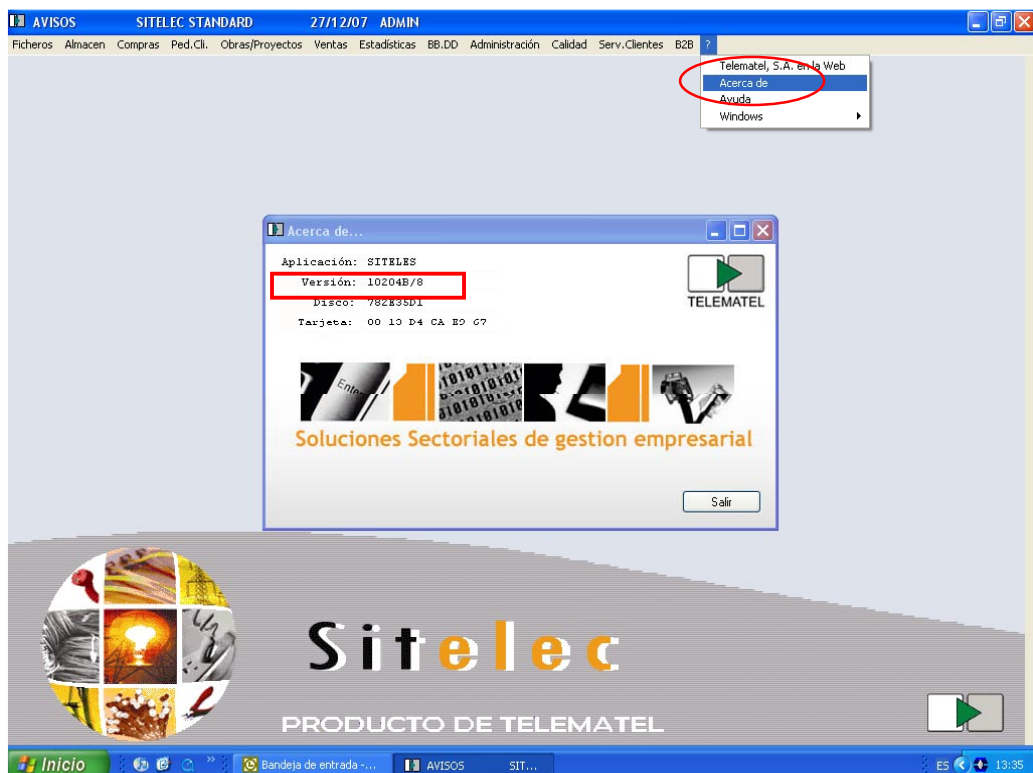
AVISOS SITELEC STANDARD 27/12/07 ADMIN

Ficheros Almacen Compras Ped.Cli. Obras/Proyectos Ventas Estadísticas BB.DD Administración Calidad Serv.Clientes B2B ?

Telematel, S.A. en la Web
Acerca de
Ayuda
Windows

Acerca de...

Aplicación: SITELES
Versión: 10204B/8
Disco: 782E35D1
Tarjeta: 00 13 D4 CA E9 67

TELEMATEL

Soluciones Sectoriales de gestion empresarial

Salir

Sitelec

PRODUCTO DE TELEMATEL

Inicio Bandeja de entrada -... AVISOS SIT... ES 13:35